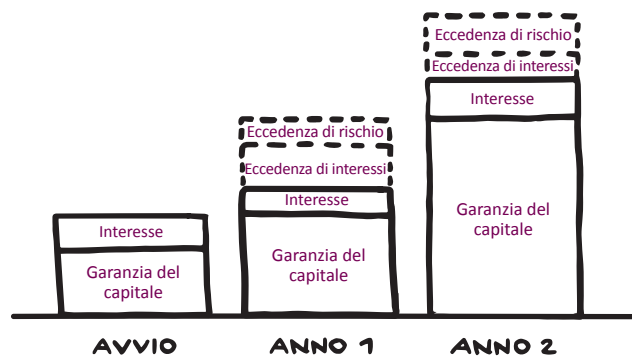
Interesse
Garanzia del capitale
AVVIO

Eccedenza di rischio
Eccedenza di interessi
Interesse
Garanzia del capitale
ANNO 1

Eccedenza di rischio
Eccedenza di interessi
Interesse
Garanzia del capitale
ANNO 2